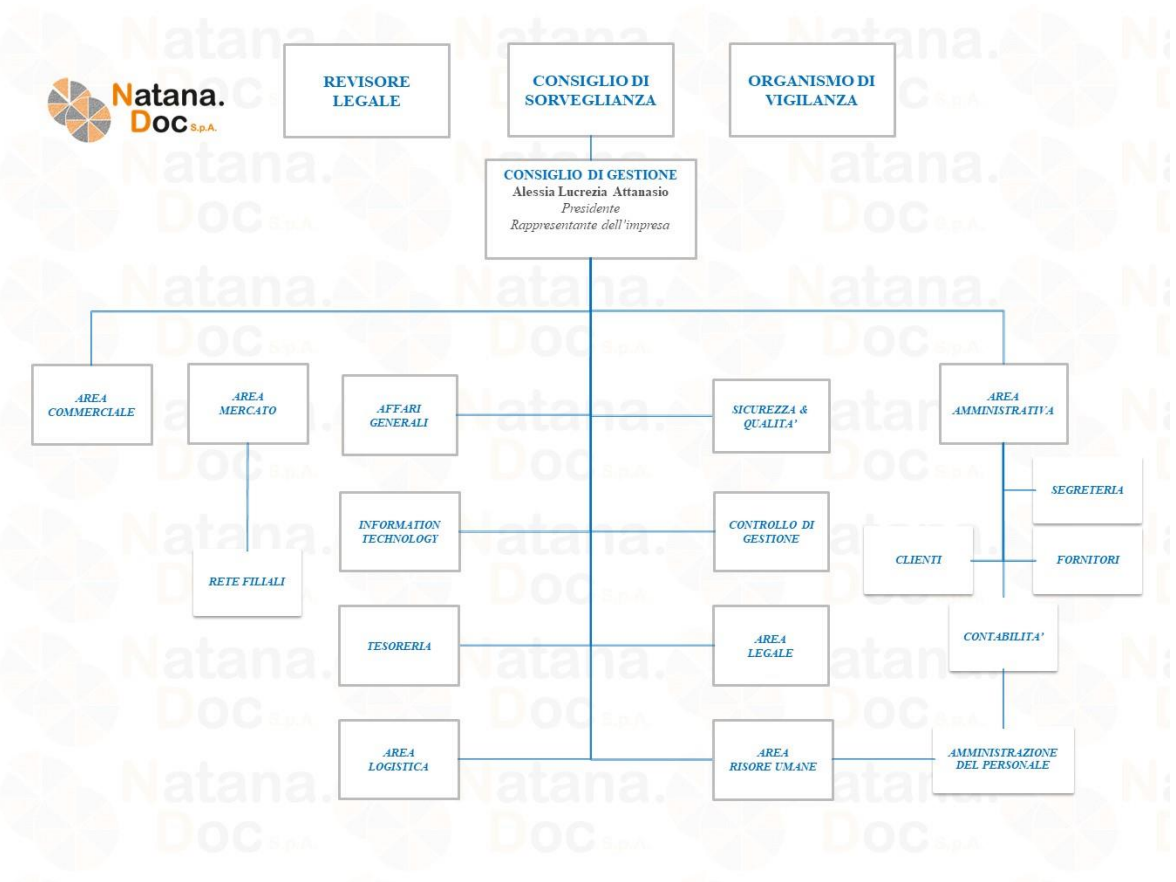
Natana. Doc S.p.A.

REVISORE LEGALE

CONSIGLIO DI SORVEGLIANZA

ORGANISMO DI VIGILANZA

CONSIGLIO DI GESTIONE
Alessia Lucrezia Attanasio
Presidente
Rappresentante dell'impresa

AREA COMMERCIALE

AREA MERCATO

RETE FILIALI

AFFARI GENERALI

SICUREZZA & QUALITA'

AREA AMMINISTRATIVA

SEGRETERIA

INFORMATION TECHNOLOGY

CONTROLLO DI GESTIONE

CLIENTI

FORNITORI

TESORERIA

AREA LEGALE

CONTABILITA'

AREA LOGISTICA

AREA RISORSE UMANE

AMMINISTRAZIONE DEL PERSONALE